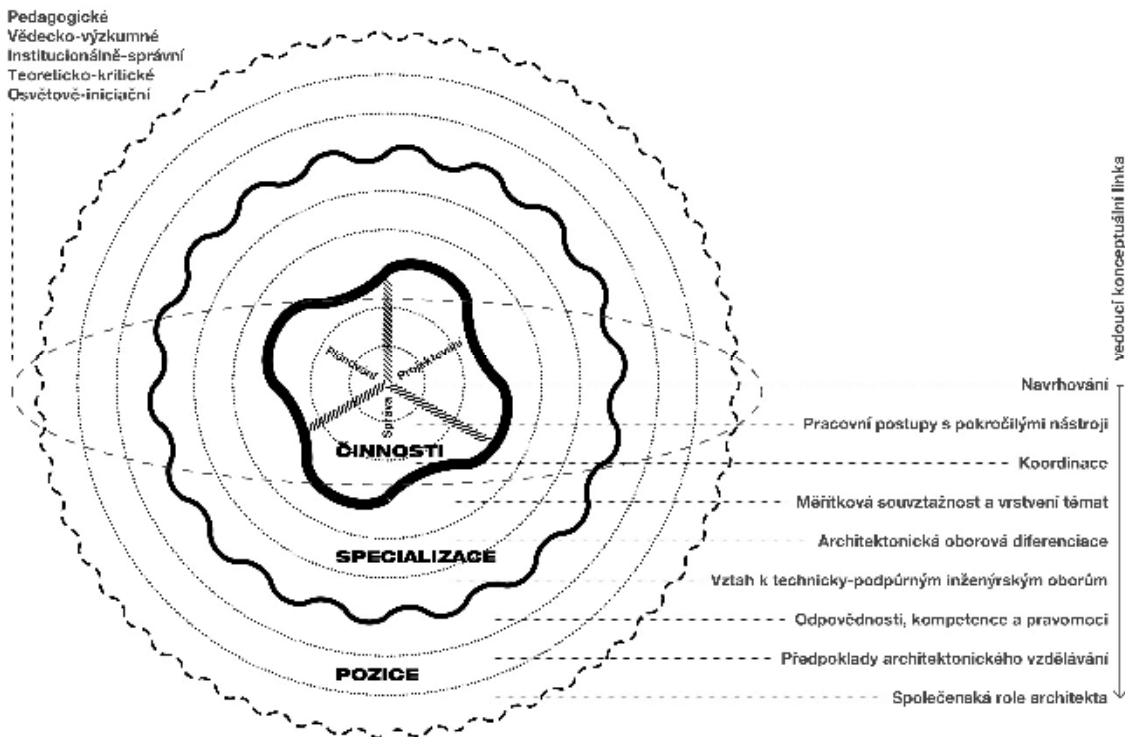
Pedagogické
Vědecko-výzkumné
Institucionálně-správní
Teoreticko-kritické
Osvětově-iniciační

vedoucí konceptuální linka

Plánování
Projektování
Správa

ČINNOSTI

SPECIALIZACE

POZICE

Navrhování
Pracovní postupy s pokročilými nástroji
Koordinace
Měřítková souvztažnost a vrstvení témat
Architektonická oborová diferenciace
Vztah k technicky-podpůrným inženýrským oborům
Odpovědnosti, kompetence a pravomoci
Předpoklady architektonického vzdělávání
Společenská role architekta